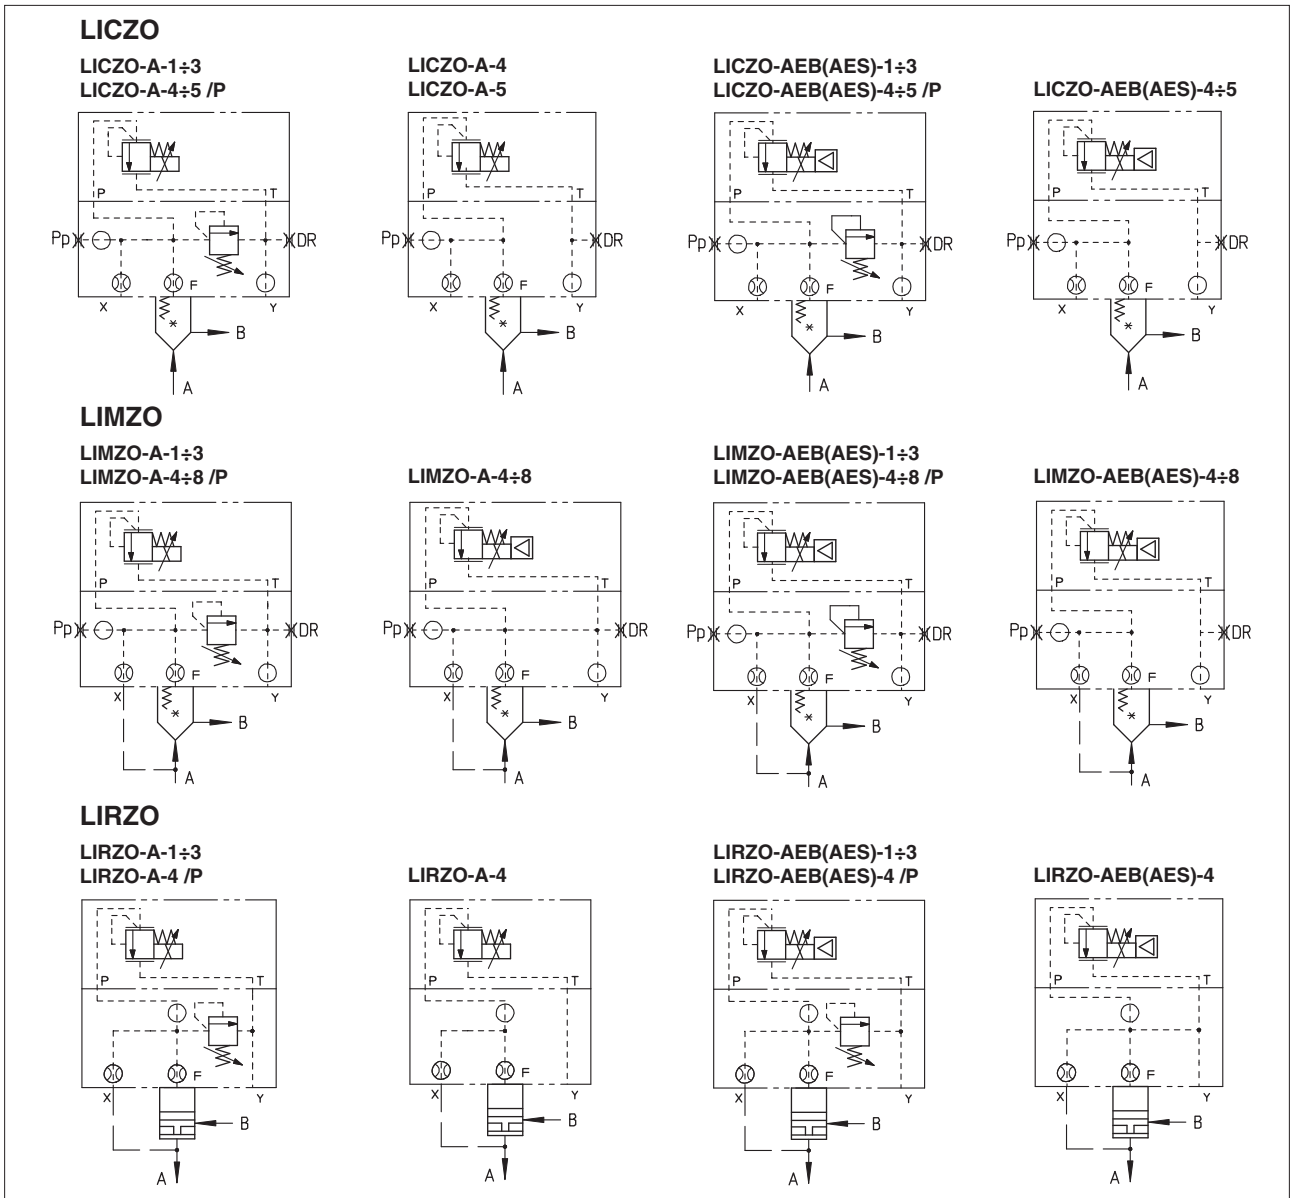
LICZO

LICZO-A-1÷3
LICZO-A-4÷5 /P

P T
Pp DR
X F Y
B
A

LICZO-A-4
LICZO-A-5

P T
Pp DR
X F Y
B
A

LICZO-AEB(AES)-1÷3
LICZO-AEB(AES)-4÷5 /P

P T
Pp DR
X F Y
B
A

LICZO-AEB(AES)-4÷5

P T
Pp DR
X F Y
B
A

LIMZO

LIMZO-A-1÷3
LIMZO-A-4÷8 /P

P T
Pp DR
X F Y
B
A

LIMZO-A-4÷8

P T
Pp DR
X F Y
B
A

LIMZO-AEB(AES)-1÷3
LIMZO-AEB(AES)-4÷8 /P

P T
Pp DR
X F Y
B
A

LIMZO-AEB(AES)-4÷8

P T
Pp DR
X F Y
B
A

LIRZO

LIRZO-A-1÷3
LIRZO-A-4 /P

P T
X F Y
B
A

LIRZO-A-4

P T
X F Y
B
A

LIRZO-AEB(AES)-1÷3
LIRZO-AEB(AES)-4 /P

P T
X F Y
B
A

LIRZO-AEB(AES)-4

P T
X F Y
B
A